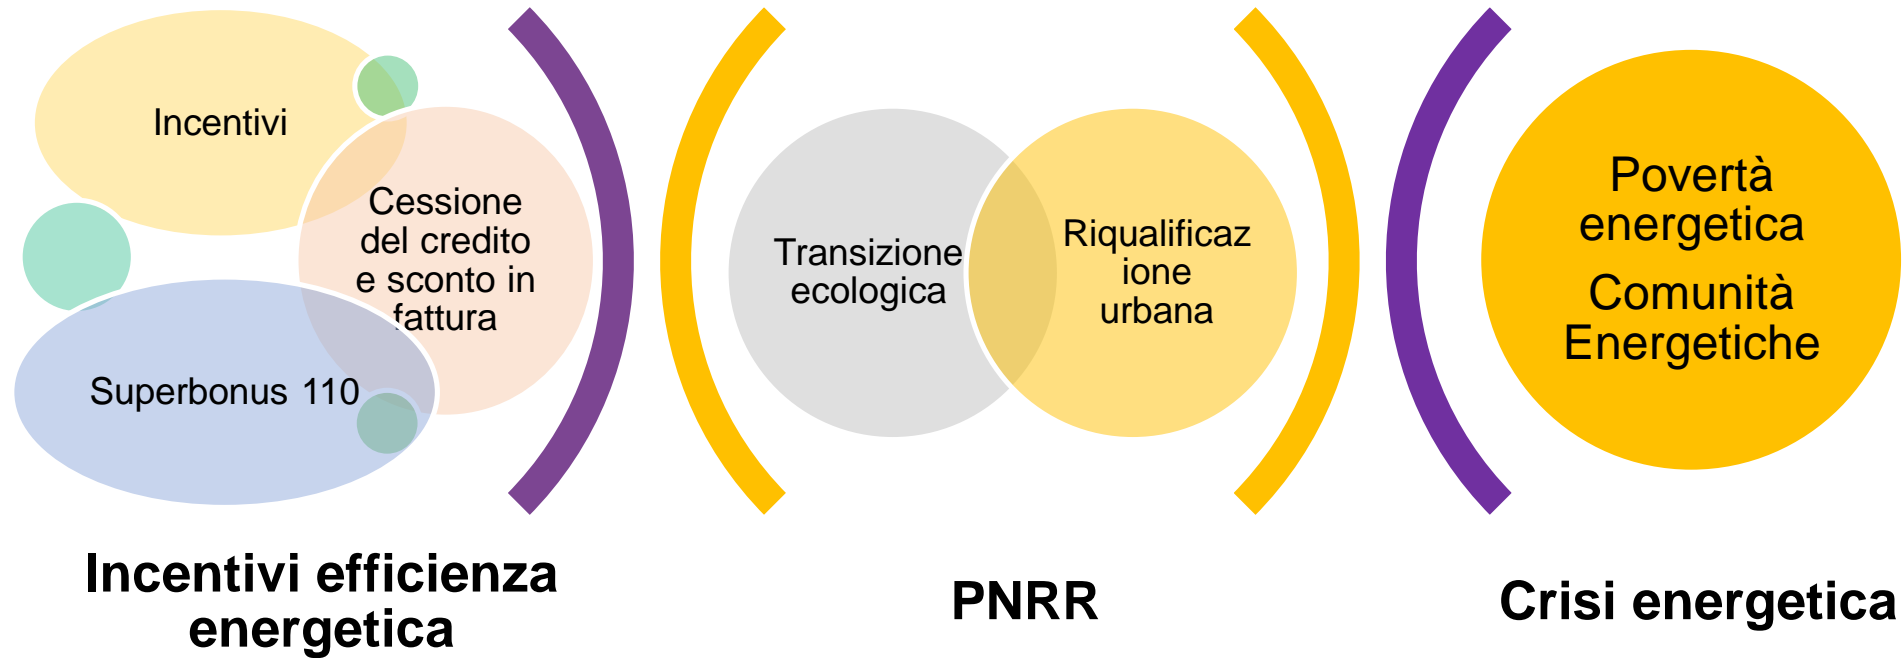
Incentivi

Cessione del credito e sconto in fattura

Superbonus 110

Incentivi efficienza energetica

Transizione ecologica

Riqualificazione urbana

PNRR

Povertà energetica

Comunità Energetiche

Crisi energetica